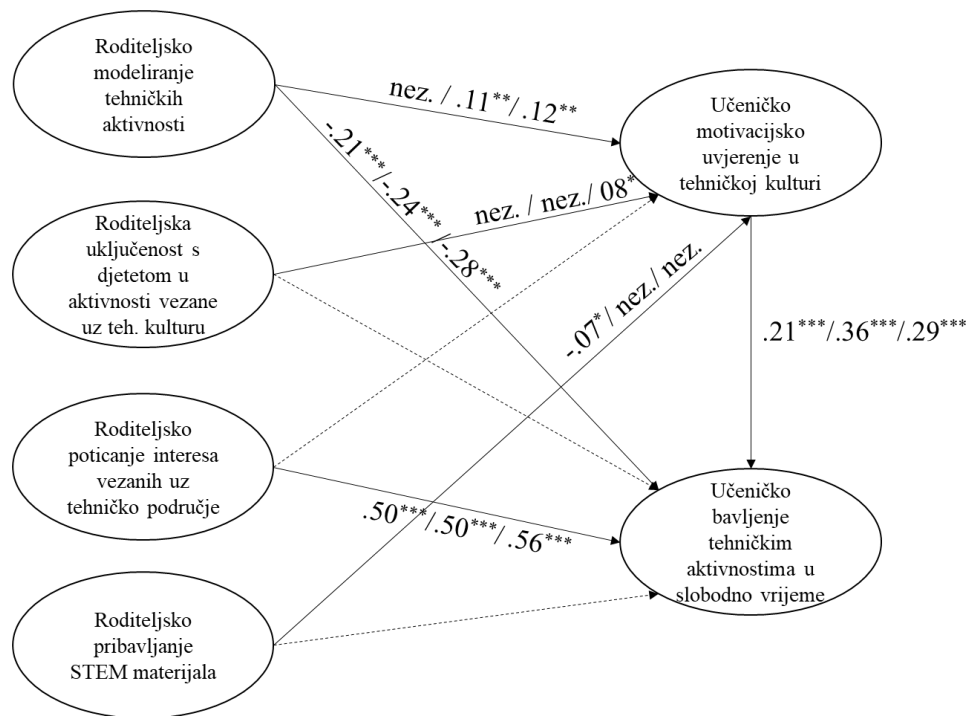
Roditeljsko modeliranje tehničkih aktivnosti

Roditeljska uključenost s djetetom u aktivnosti vezane uz teh. kulturu

Roditeljsko poticanje interesa vezanih uz tehničko područje

Roditeljsko pribavljanje STEM materijala

Učeničko motivacijsko uvjerenje u tehničkoj kulturi

Učeničko bavljenje tehničkim aktivnostima u slobodno vrijeme

nez. / .11$^{**}$/ .12$^{**}$

-.21$^{***}$/-.24$^{***}$/-.28$^{***}$

nez. / nez./ 08$^{*}$

-.07$^{*}$/ nez./ nez.

.21$^{***}$/.36$^{***}$/.29$^{***}$

.50$^{***}$/.50$^{***}$/.56$^{***}$